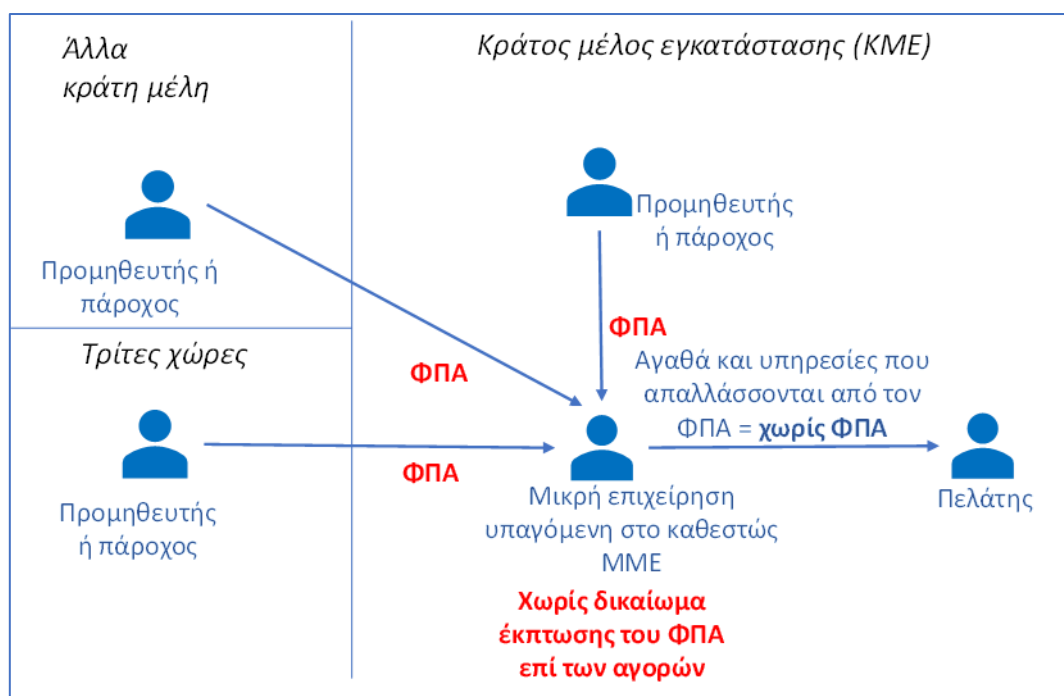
Άλλα κράτη μέλη

Κράτος μέλος εγκατάστασης (ΚΜΕ)

Προμηθευτής ή πάροχος

Προμηθευτής ή πάροχος

Τρίτες χώρες

ΦΠΑ

ΦΠΑ

Αγαθά και υπηρεσίες που απαλλάσσονται από τον ΦΠΑ = **χωρίς ΦΠΑ**

ΦΠΑ

Προμηθευτής ή πάροχος

Μικρή επιχείρηση υπαγόμενη στο καθεστώς ΜΜΕ

Πελάτης

Χωρίς δικαίωμα έκπτωσης του ΦΠΑ επί των αγορών